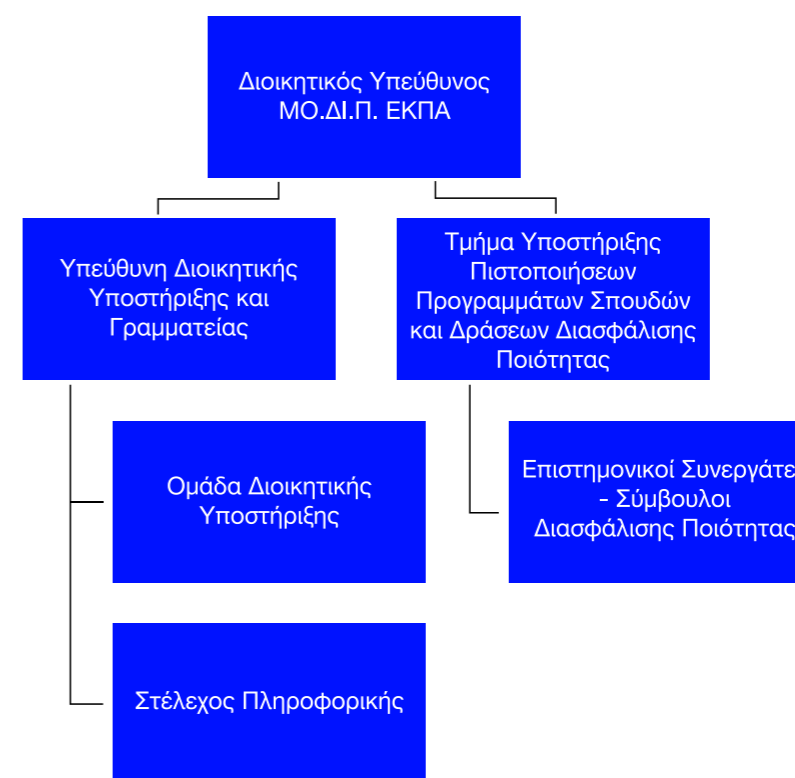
Διοικητικός Υπεύθυνος ΜΟ.ΔΙ.Π. ΕΚΠΑ

Υπεύθυνη Διοικητικής Υποστήριξης και Γραμματείας

Τμήμα Υποστήριξης Πιστοποιήσεων Προγραμμάτων Σπουδών και Δράσεων Διασφάλισης Ποιότητας

Ομάδα Διοικητικής Υποστήριξης

Επιστημονικοί Συνεργάτε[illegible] - Σύμβουλοι Διασφάλισης Ποιότητας

Στέλεχος Πληροφορικής